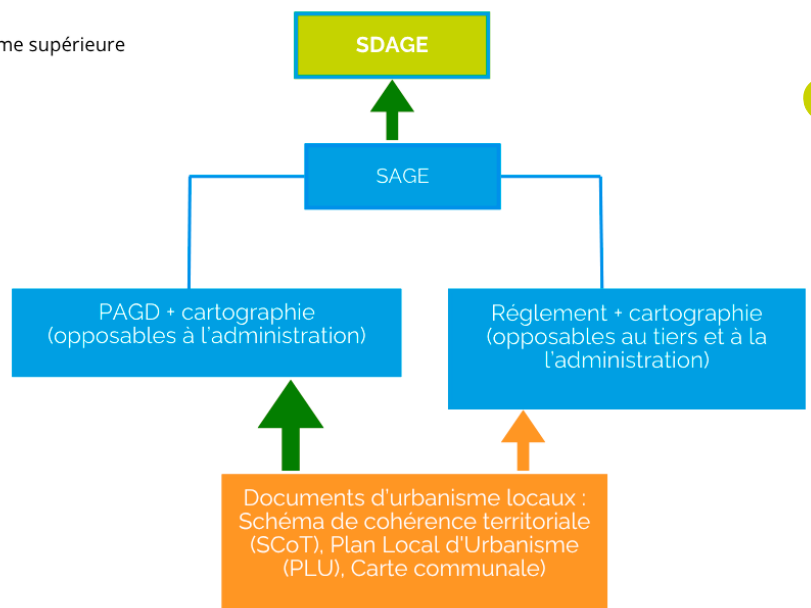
me supérieure

SDAGE

SAGE

PAGD + cartographie (opposables à l'administration)

Réglement + cartographie (opposables au tiers et à la l'administration)

Documents d'urbanisme locaux : Schéma de cohérence territoriale (SCoT), Plan Local d'Urbanisme (PLU), Carte communale)